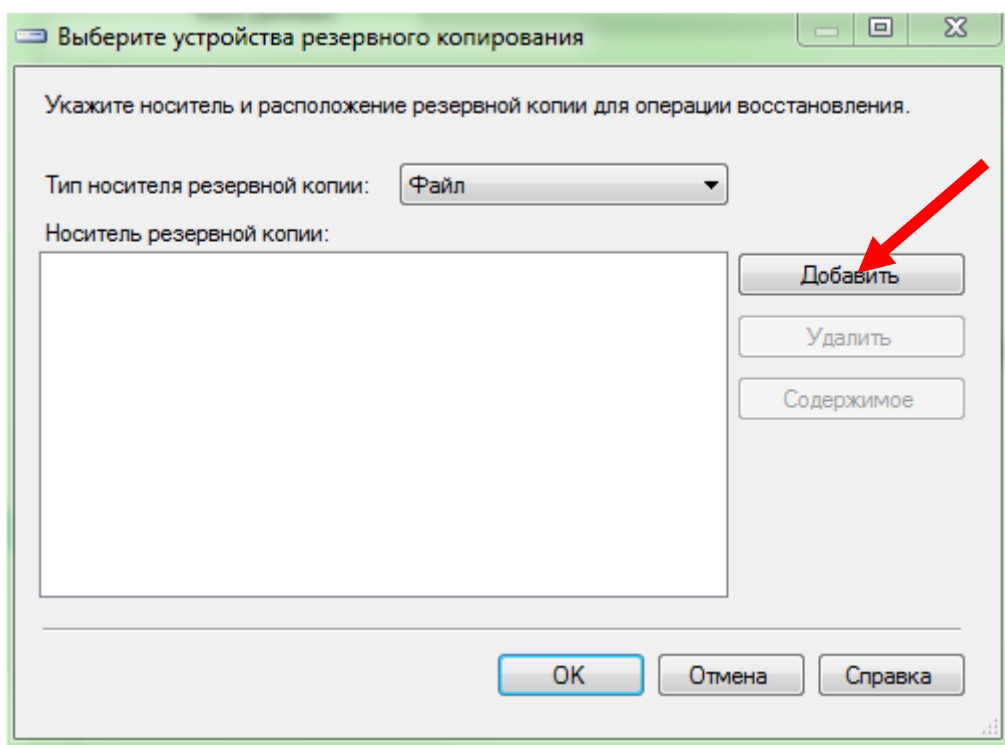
Выберите устройства резервного копирования

Укажите носитель и расположение резервной копии для операции восстановления.

Тип носителя резервной копии: Файл

Носитель резервной копии:

Добавить

Удалить

Содержимое

OK

Отмена

Справка